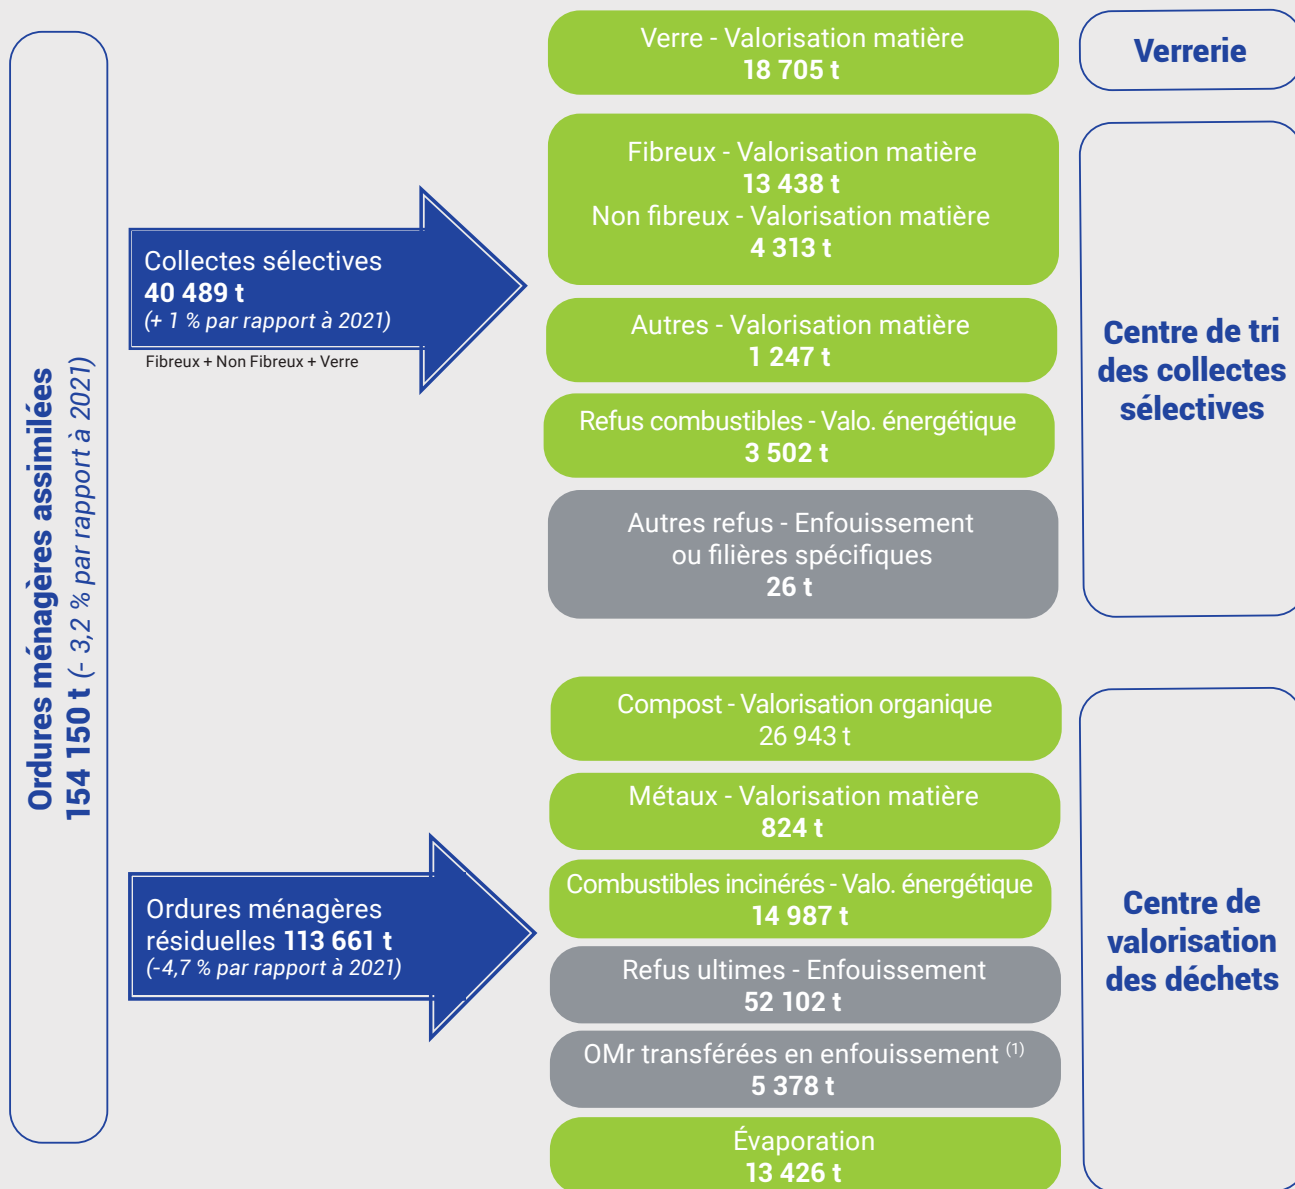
Ordures ménagères assimilées
154 150 t (- 3,2 % par rapport à 2021)

Collectes sélectives
40 489 t
(+ 1 % par rapport à 2021)
Fibreux + Non Fibreux + Verre

Verre - Valorisation matière
18 705 t

Verrerie

Fibreux - Valorisation matière
13 438 t
Non fibreux - Valorisation matière
4 313 t

Autres - Valorisation matière
1 247 t

Refus combustibles - Valo. énergétique
3 502 t

Autres refus - Enfouissement ou filières spécifiques
26 t

Centre de tri des collectes sélectives

Ordures ménagères résiduelles 113 661 t
(-4,7 % par rapport à 2021)

Compost - Valorisation organique
26 943 t

Métaux - Valorisation matière
824 t

Combustibles incinérés - Valo. énergétique
14 987 t

Refus ultimes - Enfouissement
52 102 t

OMr transférées en enfouissement $^{(1)}$
5 378 t

Évaporation
13 426 t

Centre de valorisation des déchets